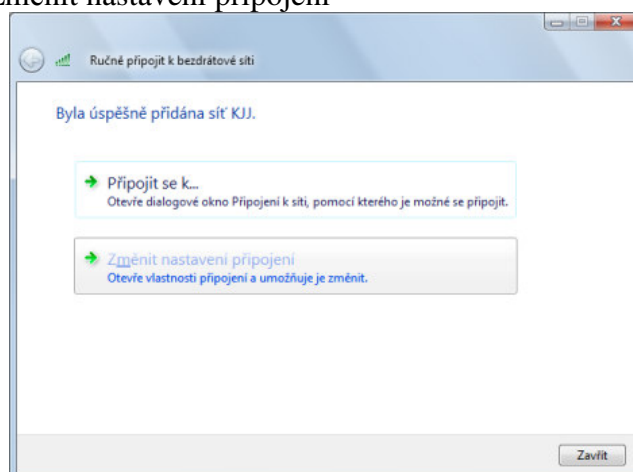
změnit nastavení připojení

Ručně připojit k bezdrátové síti

Byla úspěšně přidána síť KJJ.

Připojit se k...
Otevře dialogové okno Připojení k síti, pomocí kterého je možné se připojit.

Změnit nastavení připojení
Otevře vlastnosti připojení a umožňuje je změnit.

Zavřít